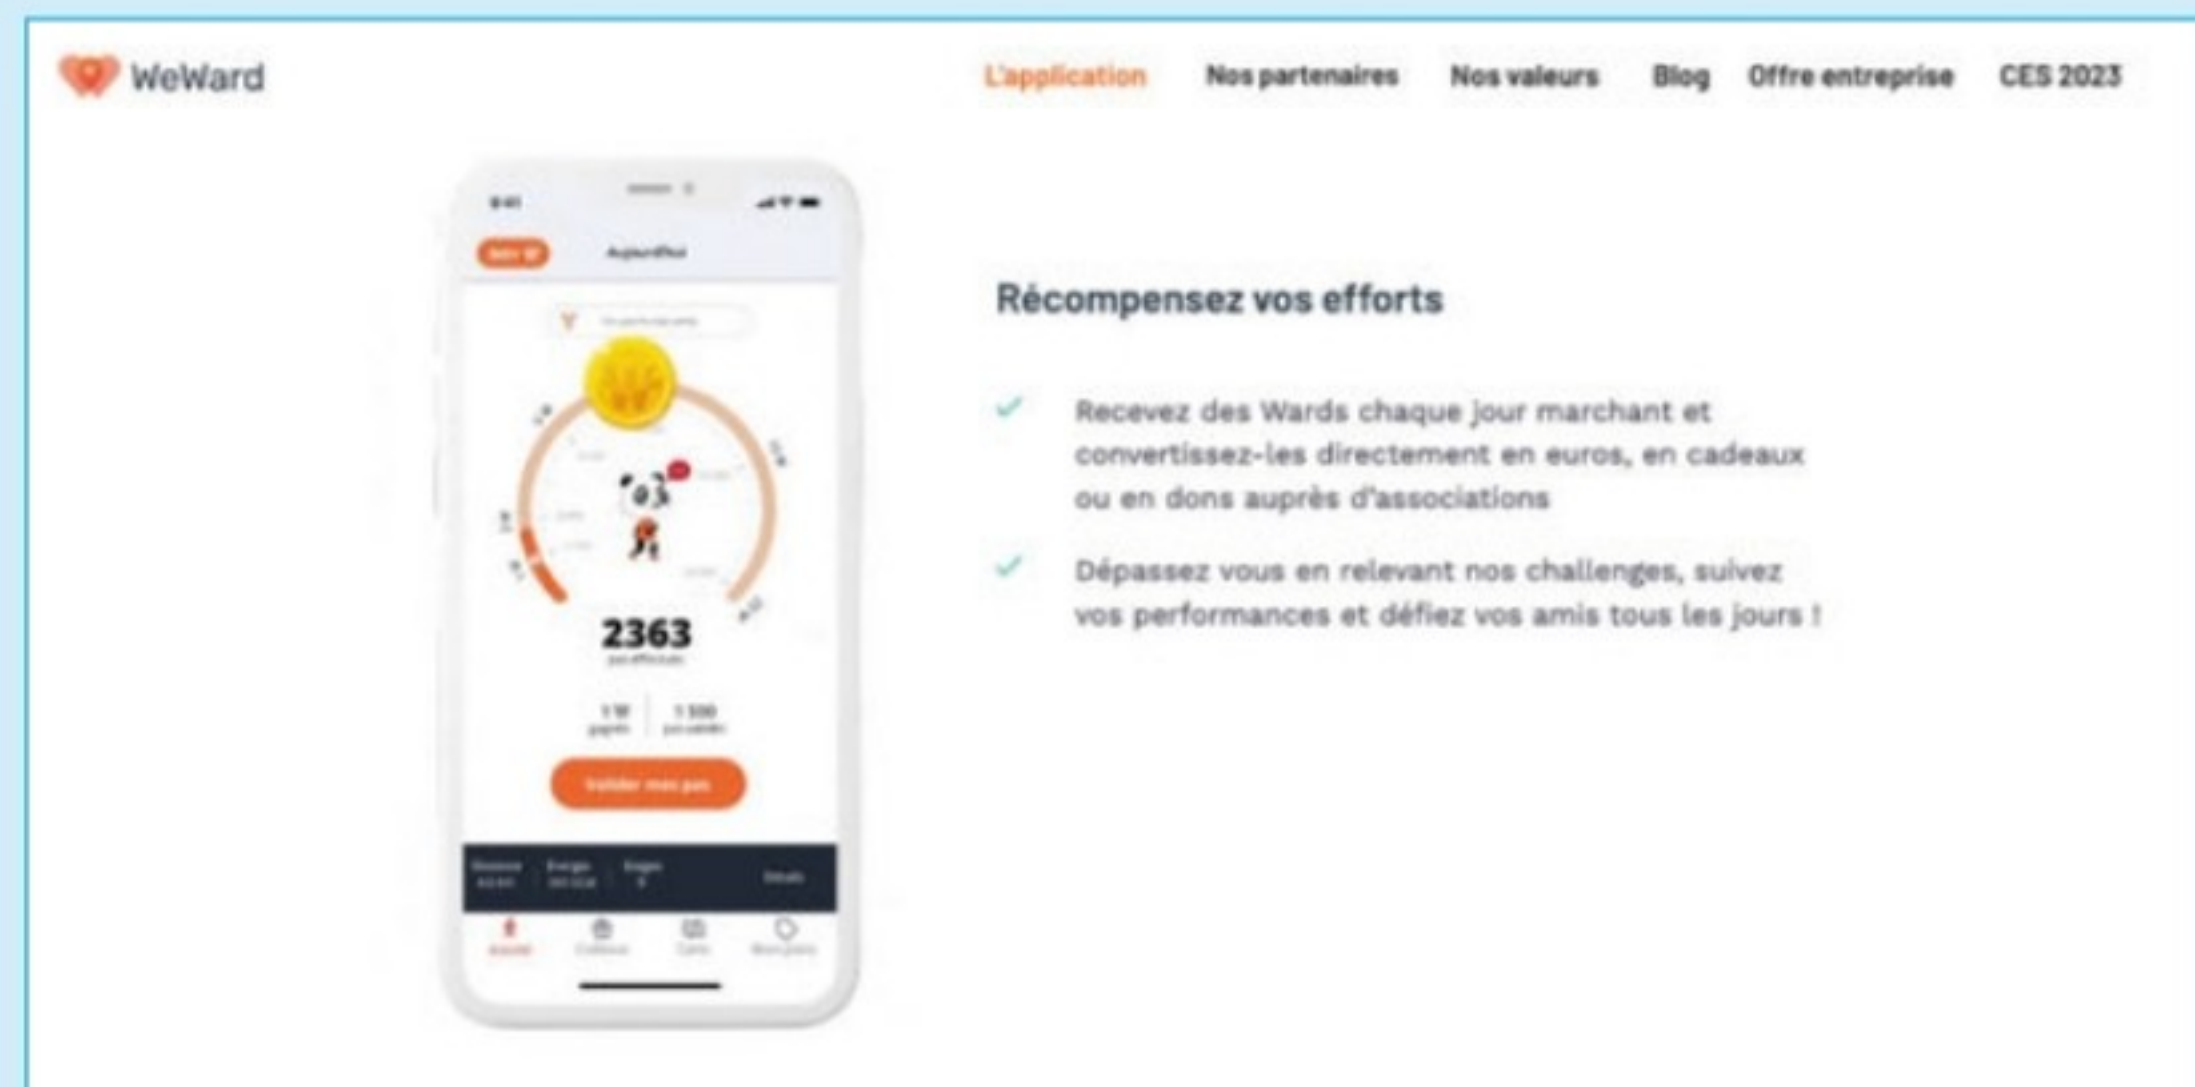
WeWard

L'application Nos partenaires Nos valeurs Blog Offre entreprise CES 2023

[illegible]

Aujourd'hui

2363

Valider mes pas

Récompensez vos efforts

Recevez des Wards chaque jour marchant et convertissez-les directement en euros, en cadeaux ou en dons auprès d'associations

Dépassez vous en relevant nos challenges, suivez vos performances et défiez vos amis tous les jours !